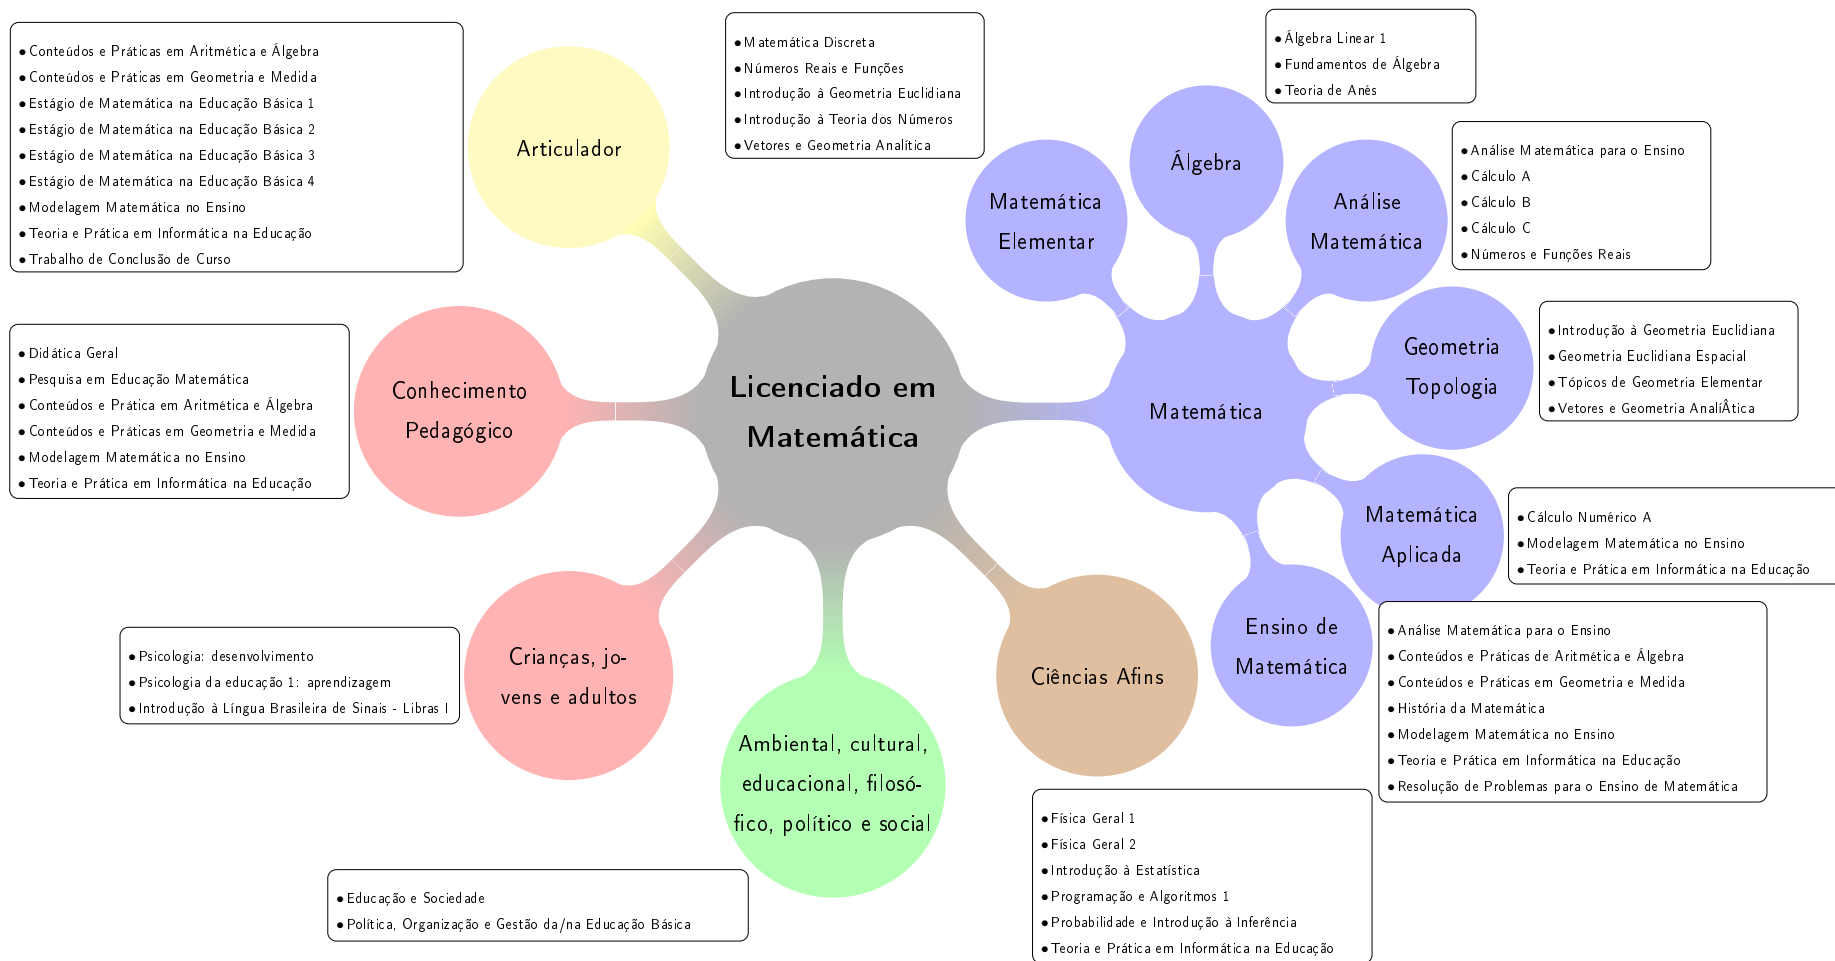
• Conteúdos e Práticas em Aritmética e Álgebra
• Conteúdos e Práticas em Geometria e Medida
• Estágio de Matemática na Educação Básica 1
• Estágio de Matemática na Educação Básica 2
• Estágio de Matemática na Educação Básica 3
• Estágio de Matemática na Educação Básica 4
• Modelagem Matemática no Ensino
• Teoria e Prática em Informática na Educação
• Trabalho de Conclusão de Curso

Articulador

• Matemática Discreta
• Números Reais e Funções
• Introdução à Geometria Euclidiana
• Introdução à Teoria dos Números
• Vetores e Geometria Analítica

• Álgebra Linear 1
• Fundamentos de Álgebra
• Teoria de Anés

Álgebra

Matemática Elementar

Análise Matemática

• Análise Matemática para o Ensino
• Cálculo A
• Cálculo B
• Cálculo C
• Números e Funções Reais

• Didática Geral
• Pesquisa em Educação Matemática
• Conteúdos e Prática em Aritmética e Álgebra
• Conteúdos e Práticas em Geometria e Medida
• Modelagem Matemática no Ensino
• Teoria e Prática em Informática na Educação

Conhecimento Pedagógico

Licenciado em Matemática

Matemática

Geometria Topologia

• Introdução à Geometria Euclidiana
• Geometria Euclidiana Espacial
• Tópicos de Geometria Elementar
• Vetores e Geometria AnalíÂtica

Matemática Aplicada

• Cálculo Numérico A
• Modelagem Matemática no Ensino
• Teoria e Prática em Informática na Educação

Ensino de Matemática

• Análise Matemática para o Ensino
• Conteúdos e Práticas de Aritmética e Álgebra
• Conteúdos e Práticas em Geometria e Medida
• História da Matemática
• Modelagem Matemática no Ensino
• Teoria e Prática em Informática na Educação
• Resolução de Problemas para o Ensino de Matemática

• Psicologia: desenvolvimento
• Psicologia da educação 1: aprendizagem
• Introdução à Língua Brasileira de Sinais - Libras I

Crianças, jovens e adultos

Ambiental, cultural, educacional, filosófico, político e social

Ciências Afins

• Física Geral 1
• Física Geral 2
• Introdução à Estatística
• Programação e Algoritmos 1
• Probabilidade e Introdução à Inferência
• Teoria e Prática em Informática na Educação

• Educação e Sociedade
• Política, Organização e Gestão da/na Educação Básica